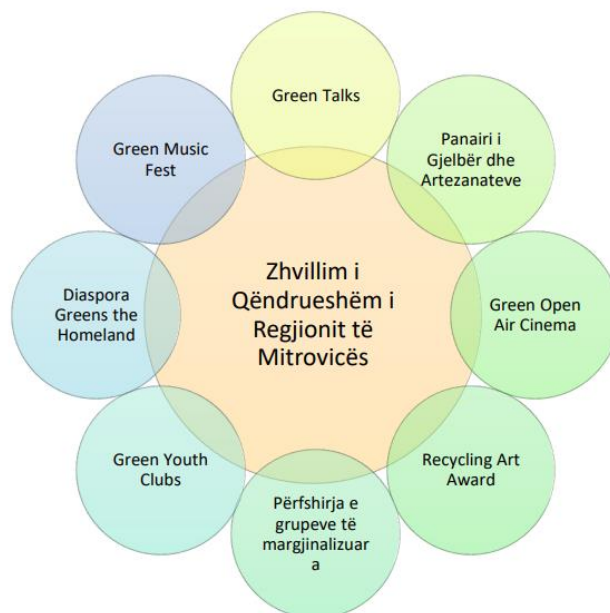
Zhvillim i Qëndrueshëm i Regjionit të Mitrovicës

Green Talks

Panairi i Gjelbër dhe Artezanateve

Green Open Air Cinema

Recycling Art Award

Përfshirja e grupeve të margjinalizuar a

Green Youth Clubs

Diaspora Greens the Homeland

Green Music Fest